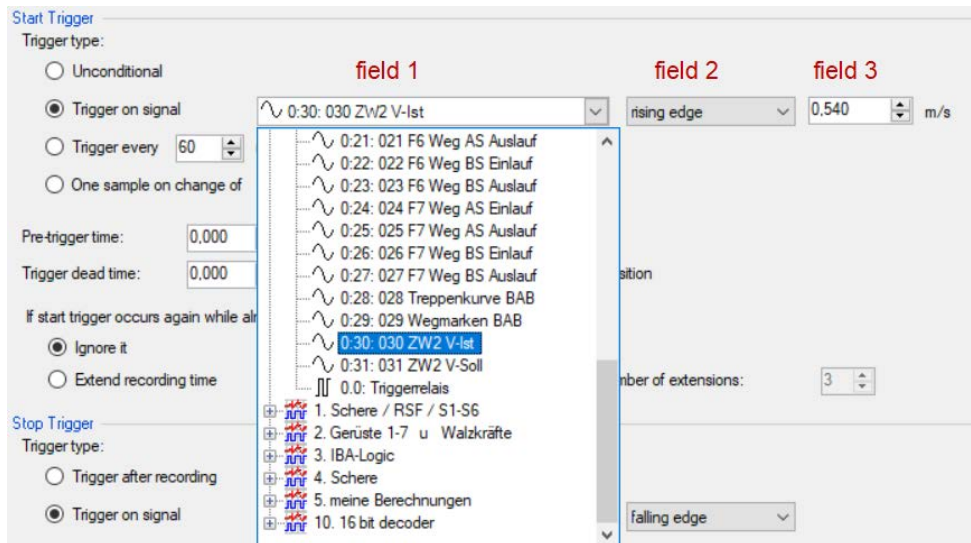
Start Trigger
Trigger type:

Unconditional

Trigger on signal

Trigger every 60

One sample on change of

field 1

field 2

field 3

0:30: 030 ZW2 V-Ist

rising edge

0,540 m/s

0:21: 021 F6 Weg AS Auslauf
0:22: 022 F6 Weg BS Einlauf
0:23: 023 F6 Weg BS Auslauf
0:24: 024 F7 Weg AS Einlauf
0:25: 025 F7 Weg AS Auslauf
0:26: 026 F7 Weg BS Einlauf
0:27: 027 F7 Weg BS Auslauf
0:28: 028 Treppenkurve BAB
0:29: 029 Wegmarken BAB
0:30: 030 ZW2 V-Ist
0:31: 031 ZW2 V-Soll
0.0: Triggerrelais
1. Schere / RSF / S1-S6
2. Gerüste 1-7 u Walzkräfte
3. IBA-Logic
4. Schere
5. meine Berechnungen
10. 16 bit decoder

Pre-trigger time: 0,000

Trigger dead time: 0,000

sition

If start trigger occurs again while al

Ignore it

Extend recording time

nber of extensions: 3

Stop Trigger
Trigger type:

Trigger after recording

Trigger on signal

falling edge